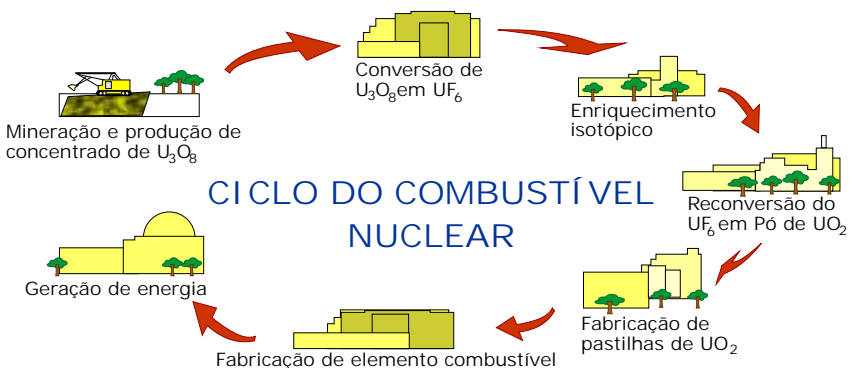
Conversão de $U_3O_8$em $UF_6$

Enriquecimento isotópico

Reconversão do $UF_6$ em Pó de $UO_2$

Fabricação de pastilhas de $UO_2$

Fabricação de elemento combustível

Geração de energia

Mineração e produção de concentrado de $U_3O_8$

CICLO DO COMBUSTÍVEL NUCLEAR